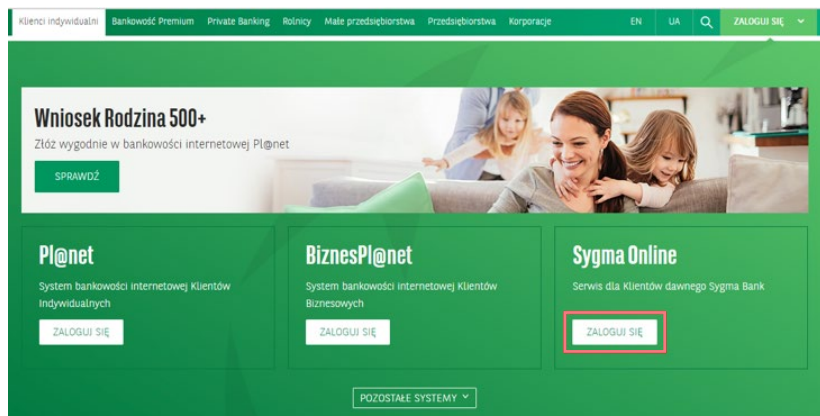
Klienci indywidualni Bankowość Premium Private Banking Rolnicy Małe przedsiębiorstwa Przedsiębiorstwa Korporacje EN UA ZALOGUJ SIĘ

Wniosek Rodzina 500+

Złóż wygodnie w bankowości internetowej Pl@net

SPRAWDŹ

Pl@net

System bankowości internetowej Klientów Indywidualnych

ZALOGUJ SIĘ

BiznesPl@net

System bankowości internetowej Klientów Biznesowych

ZALOGUJ SIĘ

Sygma Online

Serwis dla Klientów dawnego Sygma Bank

ZALOGUJ SIĘ

POZOSTAŁE SYSTEMY